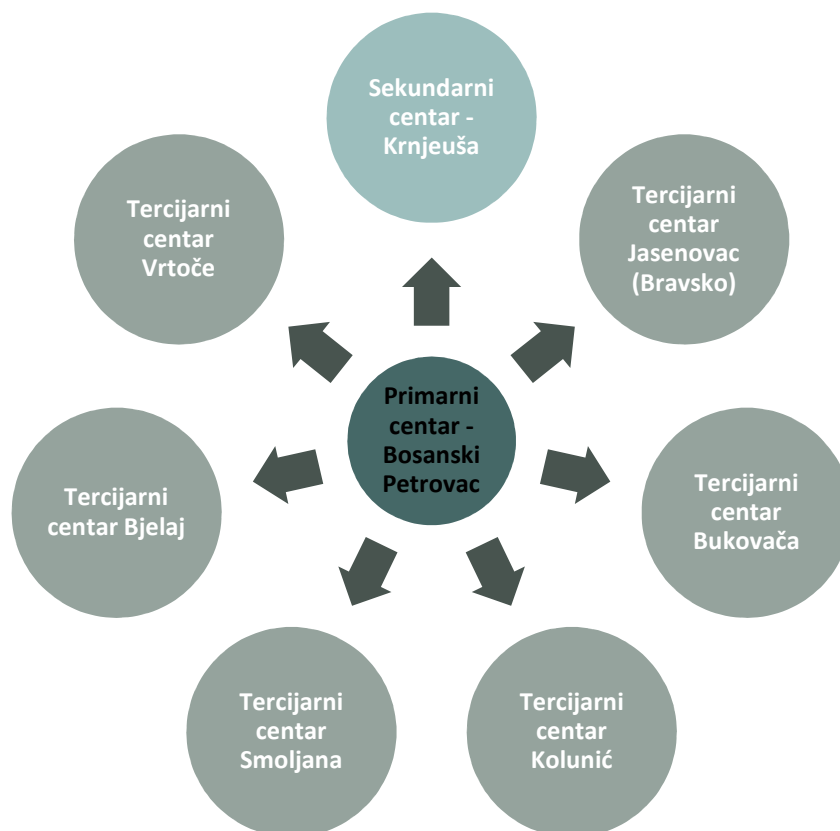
Sekundarni centar - Krnjeuša

Tercijarni centar Jasenovac (Bravsko)

Tercijarni centar Bukovača

Tercijarni centar Kolunić

Tercijarni centar Smoljana

Tercijarni centar Bjelaj

Tercijarni centar Vrtoče

Primarni centar - Bosanski Petrovac